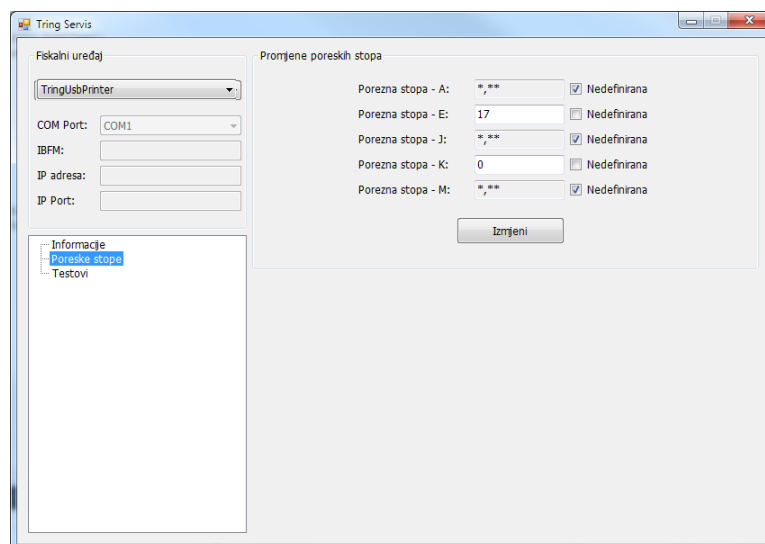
Tring Servis

Fiskalni uređaj

TringUsbPrinter

COM Port: COM1

IBFM:

IP adresa:

IP Port:

Informacije
Poreske stope
Testovi

Promjene poreskih stopa

Porezna stopa - A: *,** Nedefinirana

Porezna stopa - E: 17 Nedefinirana

Porezna stopa - J: *,** Nedefinirana

Porezna stopa - K: 0 Nedefinirana

Porezna stopa - M: *,** Nedefinirana

Izmjeni